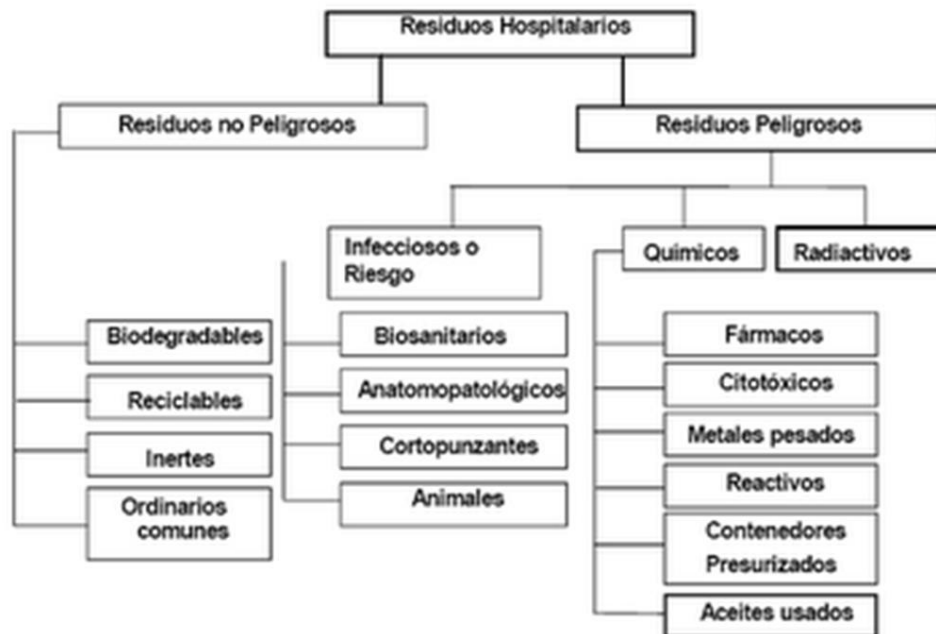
Residuos Hospitalarios

Residuos no Peligrosos

Residuos Peligrosos

Infecciosos o Riesgo

Quimicos

Radiactivos

Biodegradables

Reciclables

Inertes

Ordinarios comunes

Biosanitarios

Anatomopatológicos

Cortopunzantes

Animales

Fármacos

Citotóxicos

Metales pesados

Reactivos

Contenedores Presurizados

Aceites usados